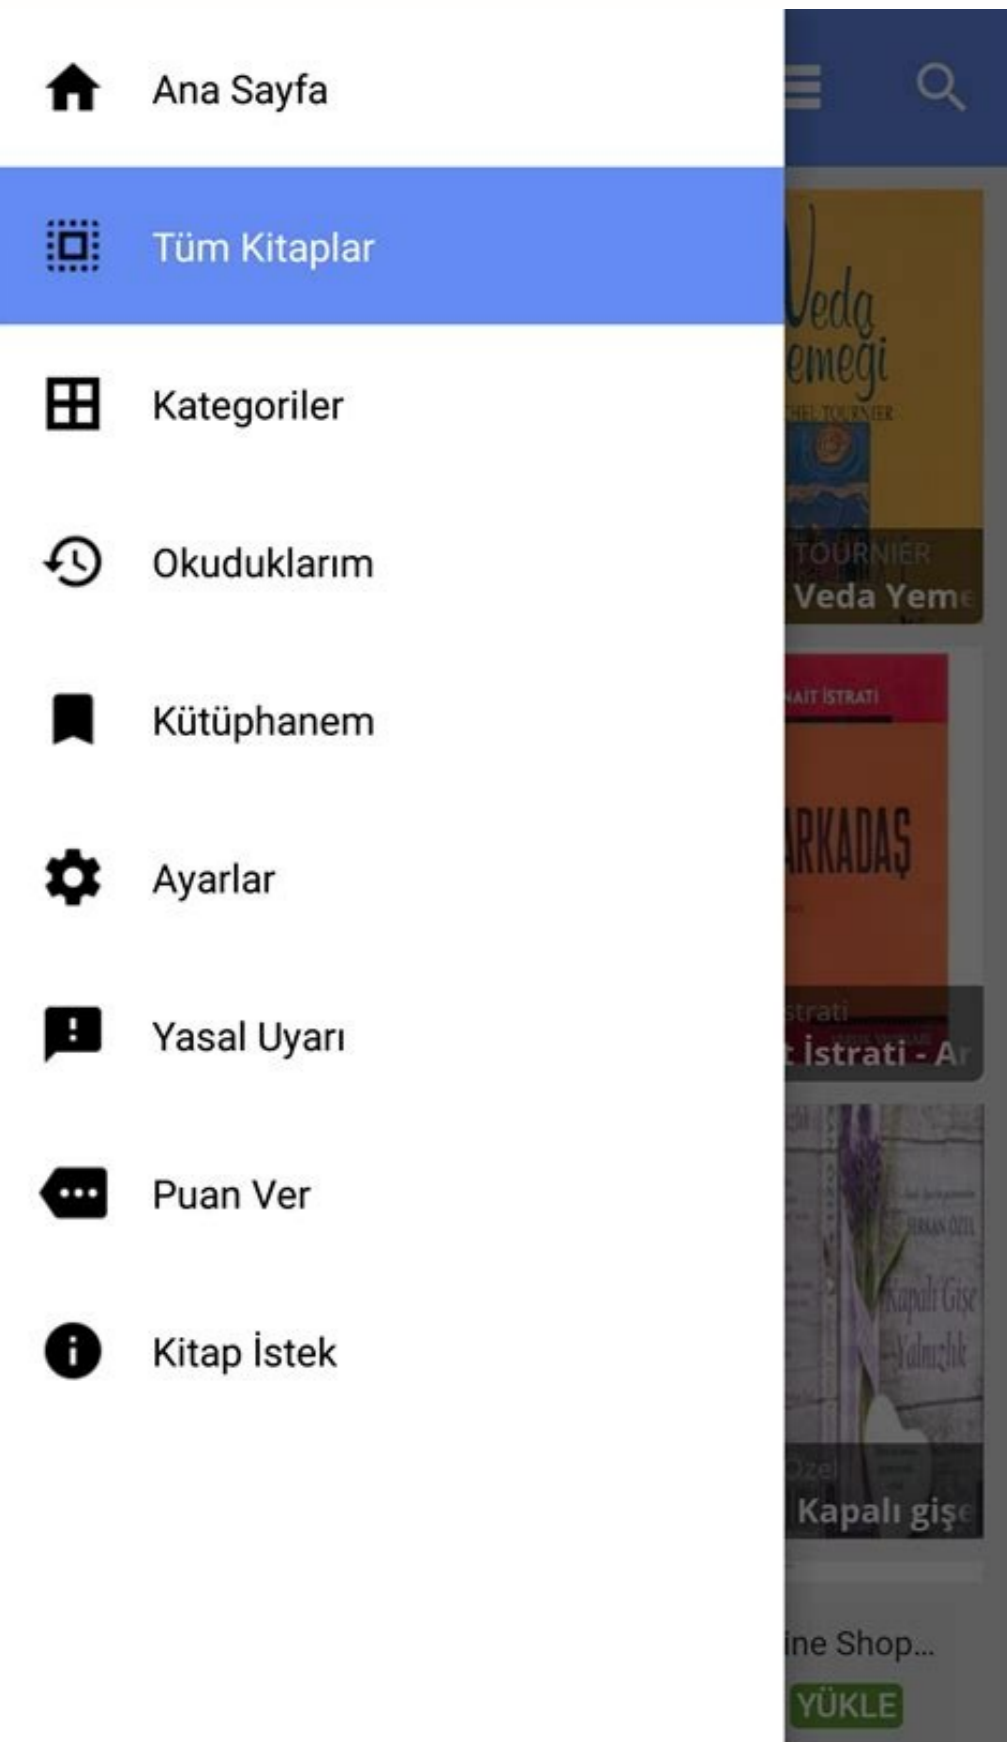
Ana Sayfa

Tüm Kitaplar

Kategoriler

Okuduklarım

Kütüphanem

Ayarlar

Yasal Uyarı

Puan Ver

Kitap İstek

Veda
emeği
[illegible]
TOURNIER
Veda Yeme

AIT İSTRATI
ARKADAŞ
strati
İstrati - Ar

SERKAN ÖZEL
Kapalı Gişe
Yalnızlık
Özel
Kapalı gişe

ine Shop...
YÜKLE